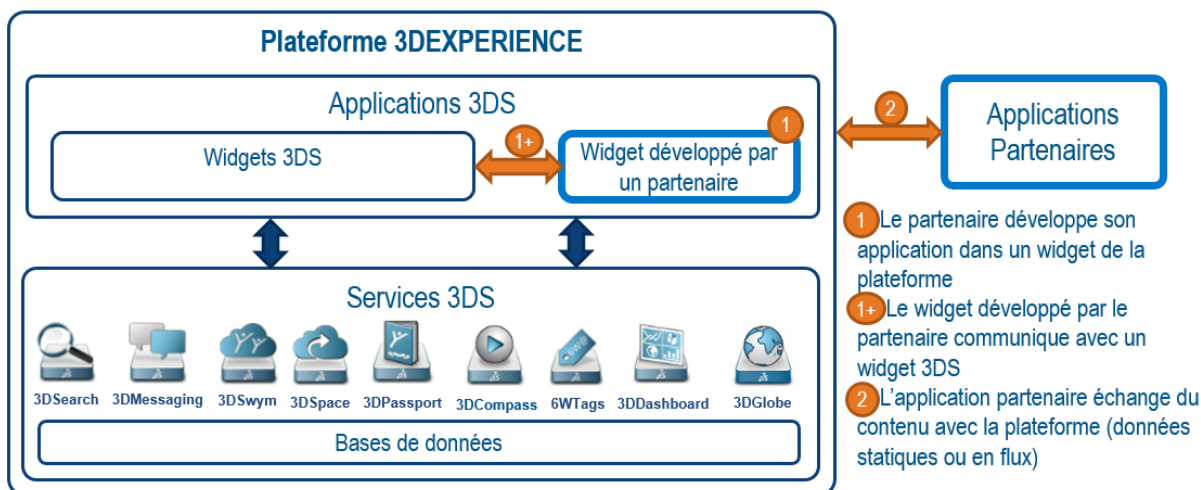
Plateforme 3DEXPERIENCE

Applications 3DS

Widgets 3DS

1+

1

Widget développé par un partenaire

2

Applications Partenaires

Services 3DS

3DSearch 3DMessaging 3DSwym 3DSpace 3DPassport 3DCompass 6WTags 3DDashboard 3DGlobe

Bases de données

1 Le partenaire développe son application dans un widget de la plateforme

1+ Le widget développé par le partenaire communique avec un widget 3DS

2 L'application partenaire échange du contenu avec la plateforme (données statiques ou en flux)